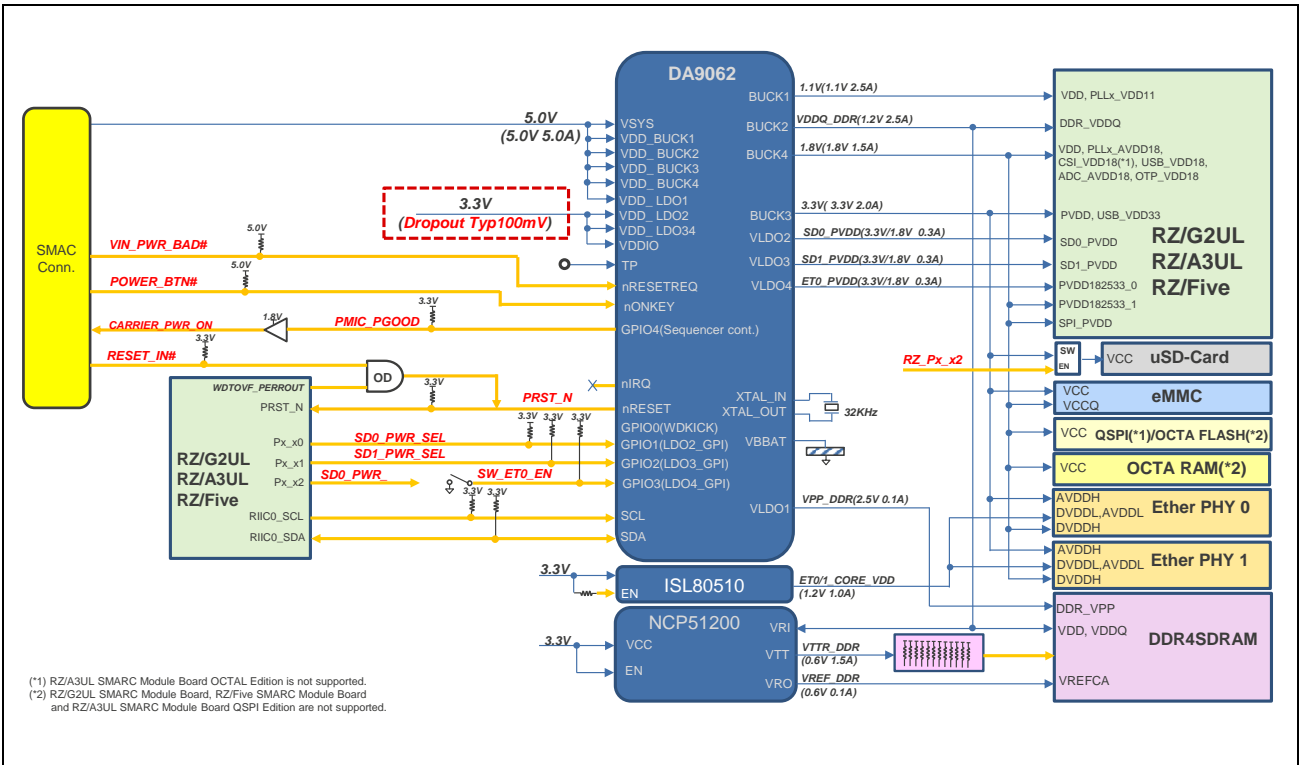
DA9062

SMAC Conn.

5.0V
(5.0V 5.0A)

VSYS
VDD_BUCK1
VDD_BUCK2
VDD_BUCK3
VDD_BUCK4
VDD_LDO1
VDD_LDO2
VDD_LDO34
VDDIO
TP
nRESETREQ
nONKEY
GPIO4(Sequencer cont.)
nIRQ
nRESET
GPIO0(WDKICK)
GPIO1(LDO2_GPI)
GPIO2(LDO3_GPI)
GPIO3(LDO4_GPI)
SCL
SDA

BUCK1
BUCK2
BUCK4
BUCK3
VLDO2
VLDO3
VLDO4
XTAL_IN
XTAL_OUT
VBBAT
VLDO1

3.3V
(Dropout Typ100mV)

VIN_PWR_BAD#
5.0V
POWER_BTN#
5.0V
3.3V
1.8V
CARRIER_PWR_ON
PMIC_PGOOD
3.3V
RESET_IN#
OD
3.3V
PRST_N
3.3V
3.3V
3.3V
SD0_PWR_SEL
SD1_PWR_SEL
SD0_PWR_
SW_ET0_EN
3.3V
3.3V
32KHz

WDTOVF_PERROUT
PRST_N
Px_x0
Px_x1
Px_x2
RIIC0_SCL
RIIC0_SDA
RZ/G2UL
RZ/A3UL
RZ/Five

1.1V(1.1V 2.5A)
VDDQ_DDR(1.2V 2.5A)
1.8V(1.8V 1.5A)
3.3V( 3.3V 2.0A)
SD0_PVDD(3.3V/1.8V 0.3A)
SD1_PVDD(3.3V/1.8V 0.3A)
ET0_PVDD(3.3V/1.8V 0.3A)
VPP_DDR(2.5V 0.1A)

VDD, PLLx_VDD11
DDR_VDDQ
VDD, PLLx_AVDD18, CSI_VDD18(*1), USB_VDD18, ADC_AVDD18, OTP_VDD18
PVDD, USB_VDD33
SD0_PVDD
SD1_PVDD
PVDD182533_0
PVDD182533_1
SPI_PVDD
RZ/G2UL
RZ/A3UL
RZ/Five

RZ_Px_x2
SW
EN
VCC uSD-Card
VCC
VCCQ
eMMC
VCC QSPI(*1)/OCTA FLASH(*2)
VCC OCTA RAM(*2)
AVDDH
DVDDL,AVDDL
DVDDH
Ether PHY 0
AVDDH
DVDDL,AVDDL
DVDDH
Ether PHY 1

3.3V
EN
ISL80510
ET0/1_CORE_VDD
(1.2V 1.0A)

NCP51200
3.3V
VCC
EN
VRI
VTT
VRO
VTTR_DDR
(0.6V 1.5A)
VREF_DDR
(0.6V 0.1A)

DDR_VPP
VDD, VDDQ
DDR4SDRAM
VREFCA

(*1) RZ/A3UL SMARC Module Board OCTAL Edition is not supported.
(*2) RZ/G2UL SMARC Module Board, RZ/Five SMARC Module Board and RZ/A3UL SMARC Module Board QSPI Edition are not supported.